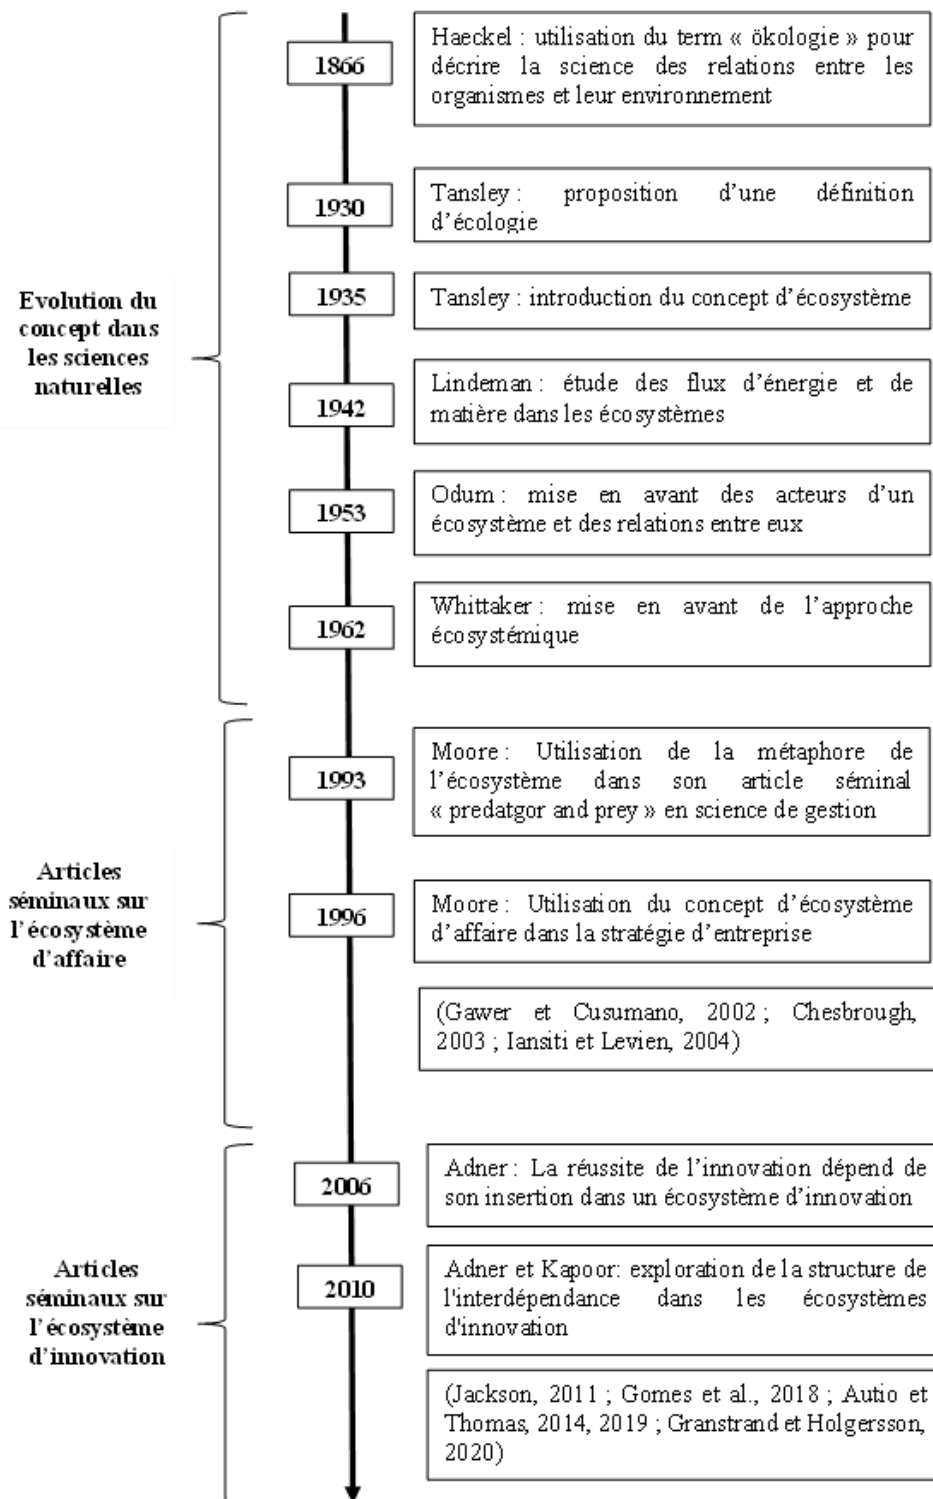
Evolution du concept dans les sciences naturelles

1866

Haeckel : utilisation du term « ökologie » pour décrire la science des relations entre les organismes et leur environnement

1930

Tansley : proposition d'une définition d'écologie

1935

Tansley : introduction du concept d'écosystème

1942

Lindeman : étude des flux d'énergie et de matière dans les écosystèmes

1953

Odum : mise en avant des acteurs d'un écosystème et des relations entre eux

1962

Whittaker : mise en avant de l'approche écosystémique

Articles séminaux sur l'écosystème d'affaire

1993

Moore : Utilisation de la métaphore de l'écosystème dans son article séminal « predatgor and prey » en science de gestion

1996

Moore : Utilisation du concept d'écosystème d'affaire dans la stratégie d'entreprise

(Gawer et Cusumano, 2002 ; Chesbrough, 2003 ; Iansiti et Levien, 2004)

Articles séminaux sur l'écosystème d'innovation

2006

Adner : La réussite de l'innovation dépend de son insertion dans un écosystème d'innovation

2010

Adner et Kapoor: exploration de la structure de l'interdépendance dans les écosystèmes d'innovation

(Jackson, 2011 ; Gomes et al., 2018 ; Autio et Thomas, 2014, 2019 ; Granstrand et Holgersson, 2020)